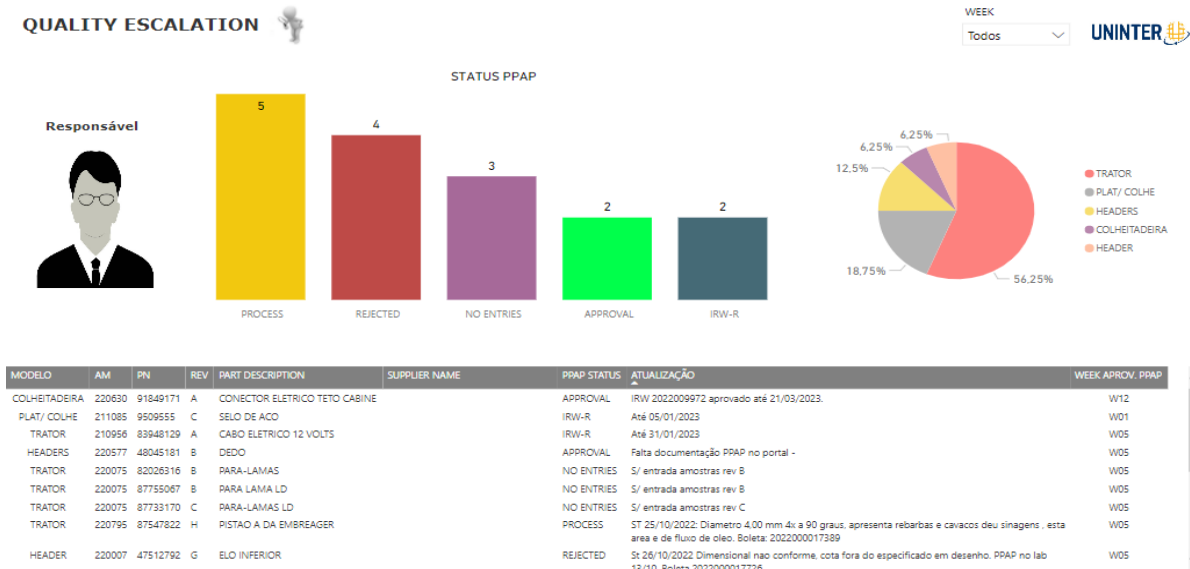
QUALITY ESCALATION

WEEK
Todos

UNINTER

STATUS PPAP

Responsável

| 5 | 4 | 3 | 2 | 2 |
|---|---|---|---|---|
| PROCESS | REJECTED | NO ENTRIES | APPROVAL | IRW-R |

6,25%
6,25%
12,5%
18,75%
56,25%

TRATOR
PLAT/ COLHE
HEADERS
COLHEITADEIRA
HEADER

| MODELO | AM | PN | REV | PART DESCRIPTION | SUPPLIER NAME | PPAP STATUS | ATUALIZAÇÃO | WEEK APROV. PPAP |
|---|---|---|---|---|---|---|---|---|
| COLHEITADEIRA | 220630 | 91849171 | A | CONECTOR ELETRICO TETO CABINE | | APPROVAL | IRW 2022009972 aprovado até 21/03/2023. | W12 |
| PLAT/ COLHE | 211085 | 9509555 | C | SELO DE ACO | | IRW-R | Até 05/01/2023 | W01 |
| TRATOR | 210956 | 83948129 | A | CABO ELETRICO 12 VOLTS | | IRW-R | Até 31/01/2023 | W05 |
| HEADERS | 220577 | 48045181 | B | DEDO | | APPROVAL | Falta documentação PPAP no portal - | W05 |
| TRATOR | 220075 | 82026316 | B | PARA-LAMAS | | NO ENTRIES | S/ entrada amostras rev B | W05 |
| TRATOR | 220075 | 87755067 | B | PARA LAMA LD | | NO ENTRIES | S/ entrada amostras rev B | W05 |
| TRATOR | 220075 | 87733170 | C | PARA-LAMAS LD | | NO ENTRIES | S/ entrada amostras rev C | W05 |
| TRATOR | 220795 | 87547822 | H | PISTAO A DA EMBREAGER | | PROCESS | ST 25/10/2022: Diametro 4.00 mm 4x a 90 graus, apresenta rebarbas e cavacos deu sinagens , esta area e de fluxo de oleo. Boleta: 2022000017389 | W05 |
| HEADER | 220007 | 47512792 | G | ELO INFERIOR | | REJECTED | St 26/10/2022 Dimensional nao conforme, cota fora do especificado em desenho. PPAP no lab 13/10. Boleta 2022000017726 | W05 |